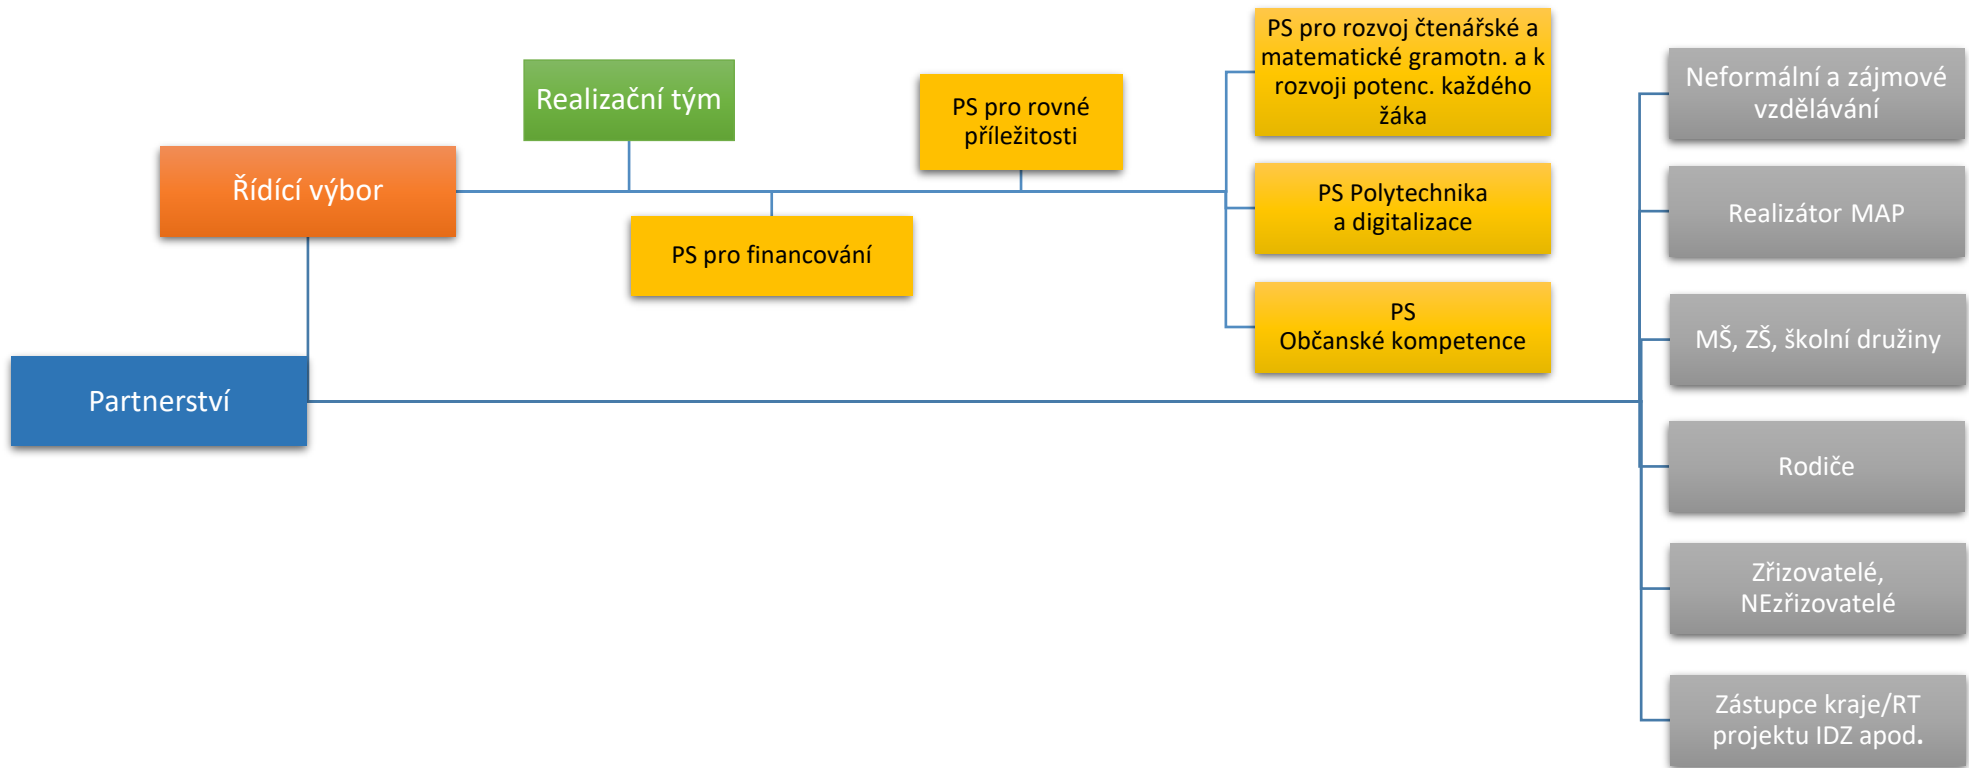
Řídící výbor

Realizační tým

PS pro financování

PS pro rovné příležitosti

PS pro rozvoj čtenářské a matematické gramotn. a k rozvoji potenc. každého žáka

PS Polytechnika a digitalizace

PS Občanské kompetence

Partnerství

Neformální a zájmové vzdělávání

Realizátor MAP

MŠ, ZŠ, školní družiny

Rodiče

Zřizovatelé, NEzřizovatelé

Zástupce kraje/RT projektu IDZ apod.